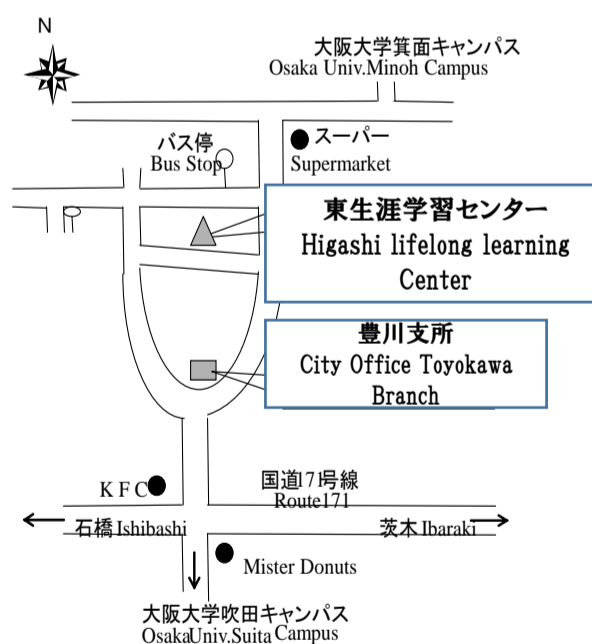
N

大阪大学箕面キャンパス
Osaka Univ.Minoh Campus

バス停
Bus Stop

スーパー
Supermarket

東生涯学習センター
Higashi lifelong learning Center

豊川支所
City Office Toyokawa Branch

KFC

国道7号線
Route171

石橋 Ishibashi

茨木 Ibaraki

Mister Donuts

大阪大学吹田キャンパス
OsakaUniv.Suita Campus